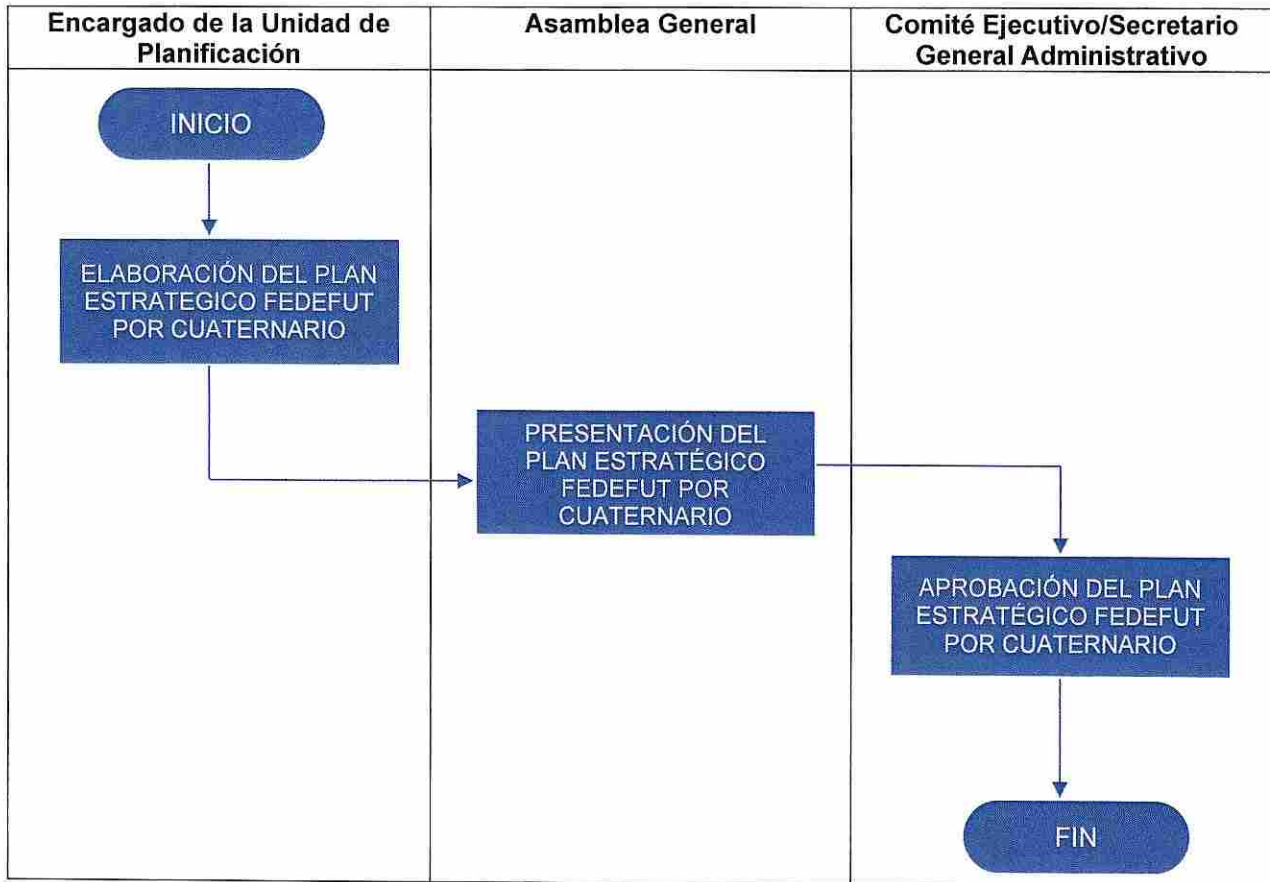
| Encargado de la Unidad de Planificación | Asamblea General | Comité Ejecutivo/Secretario General Administrativo |
|---|---|---|

INICIO

ELABORACIÓN DEL PLAN ESTRATEGICO FEDEFUT POR CUATERNARIO

PRESENTACIÓN DEL PLAN ESTRATÉGICO FEDEFUT POR CUATERNARIO

APROBACIÓN DEL PLAN ESTRATÉGICO FEDEFUT POR CUATERNARIO

FIN